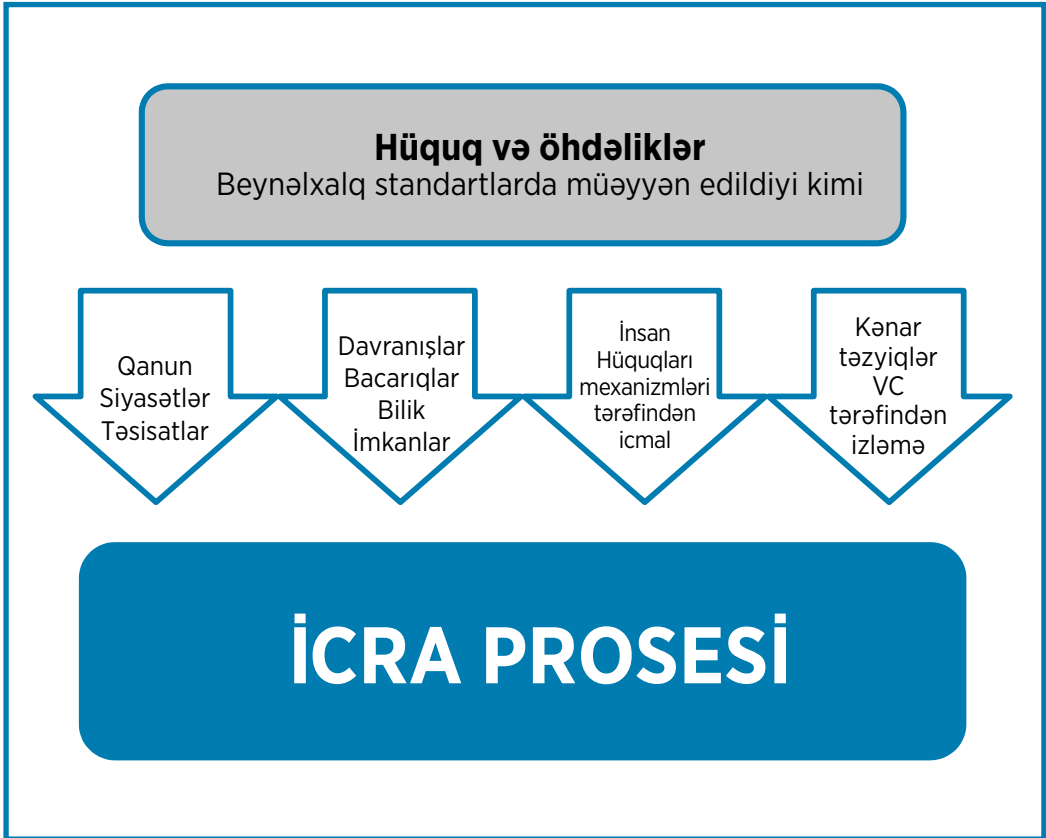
**Hüquq və öhdəliklər**
Beynəlxalq standartlarda müəyyən edildiyi kimi

Qanun
Siyasətlər
Təsisatlar

Davranışlar
Bacarıqlar
Bilik
İmkanlar

İnsan
Hüquqları
mexanizmləri
tərəfindən
icmal

Kənar
təzyiqlər
VC
tərəfindən
izləmə

İCRA PROSESİ